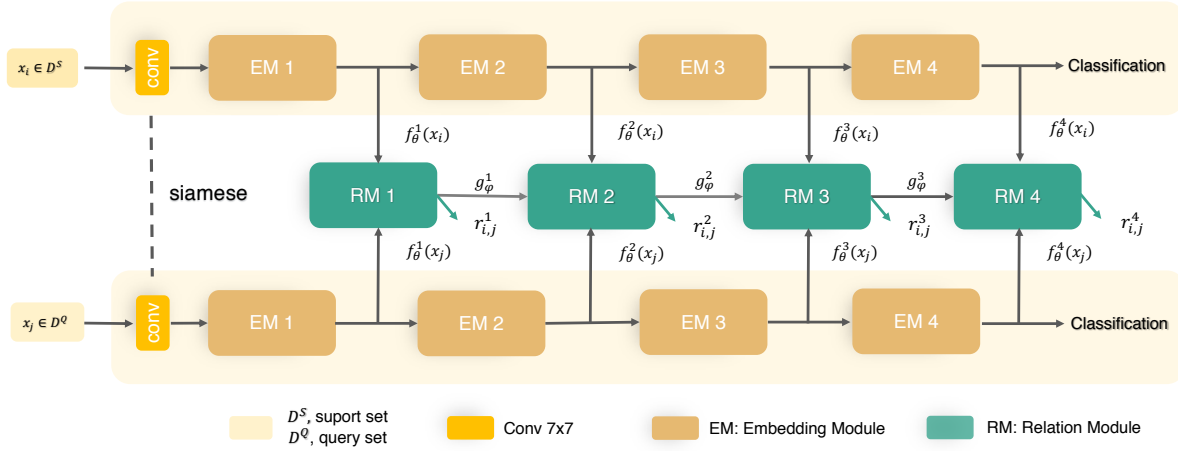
$x_i \in D^S$

conv

EM 1

EM 2

EM 3

EM 4

Classification

$f_\theta^1(x_i)$

$f_\theta^2(x_i)$

$f_\theta^3(x_i)$

$f_\theta^4(x_i)$

siamese

RM 1

$g_\varphi^1$

RM 2

$g_\varphi^2$

RM 3

$g_\varphi^3$

RM 4

$r_{i,j}^1$

$r_{i,j}^2$

$r_{i,j}^3$

$r_{i,j}^4$

$f_\theta^1(x_j)$

$f_\theta^2(x_j)$

$f_\theta^3(x_j)$

$f_\theta^4(x_j)$

$x_j \in D^Q$

conv

EM 1

EM 2

EM 3

EM 4

Classification

$D^S$, suport set
$D^Q$, query set

Conv 7x7

EM: Embedding Module

RM: Relation Module